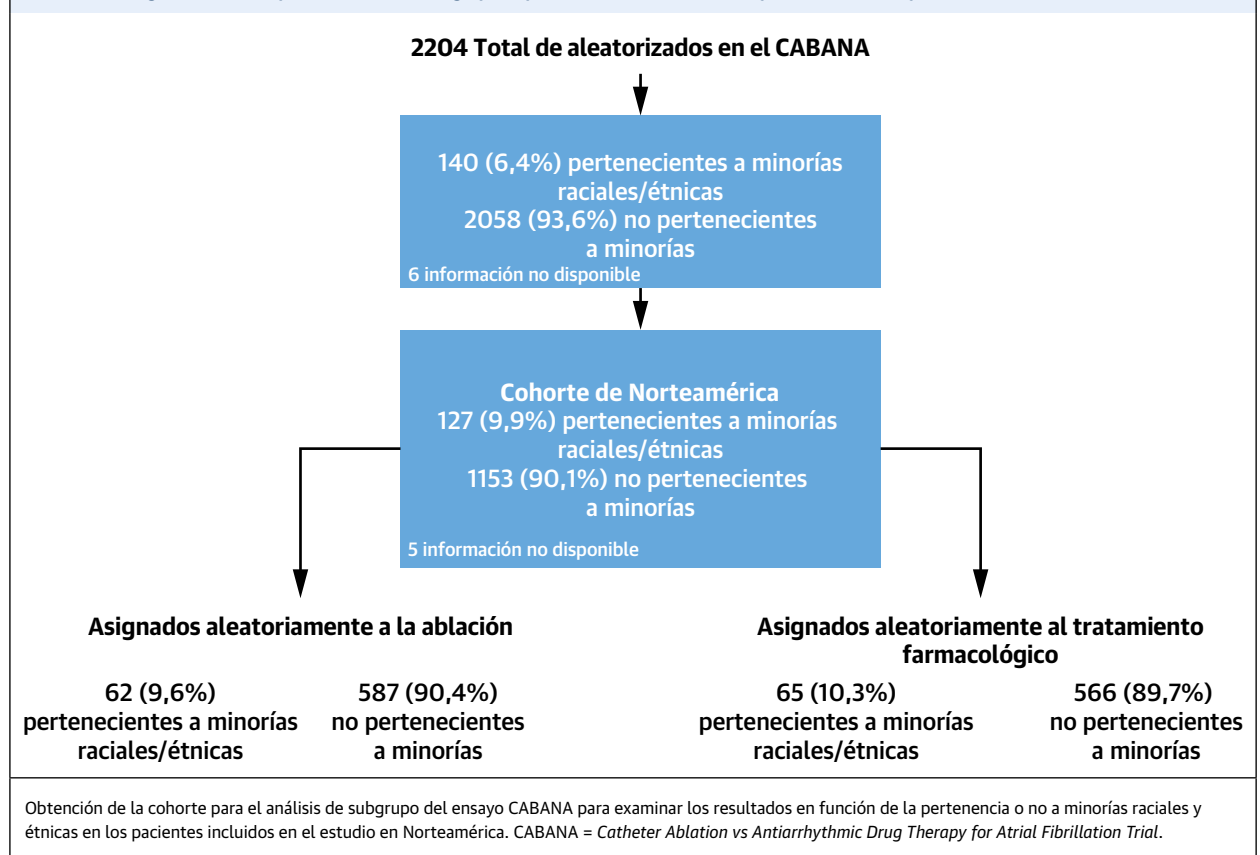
2204 Total de aleatorizados en el CABANA

140 (6,4%) pertenecientes a minorías raciales/étnicas
2058 (93,6%) no pertenecientes a minorías
6 información no disponible

Cohorte de Norteamérica
127 (9,9%) pertenecientes a minorías raciales/étnicas
1153 (90,1%) no pertenecientes a minorías
5 información no disponible

Asignados aleatoriamente a la ablación

62 (9,6%) pertenecientes a minorías raciales/étnicas

587 (90,4%) no pertenecientes a minorías

Asignados aleatoriamente al tratamiento farmacológico

65 (10,3%) pertenecientes a minorías raciales/étnicas

566 (89,7%) no pertenecientes a minorías

Obtención de la cohorte para el análisis de subgrupo del ensayo CABANA para examinar los resultados en función de la pertenencia o no a minorías raciales y étnicas en los pacientes incluidos en el estudio en Norteamérica. CABANA = Catheter Ablation vs Antiarrhythmic Drug Therapy for Atrial Fibrillation Trial.